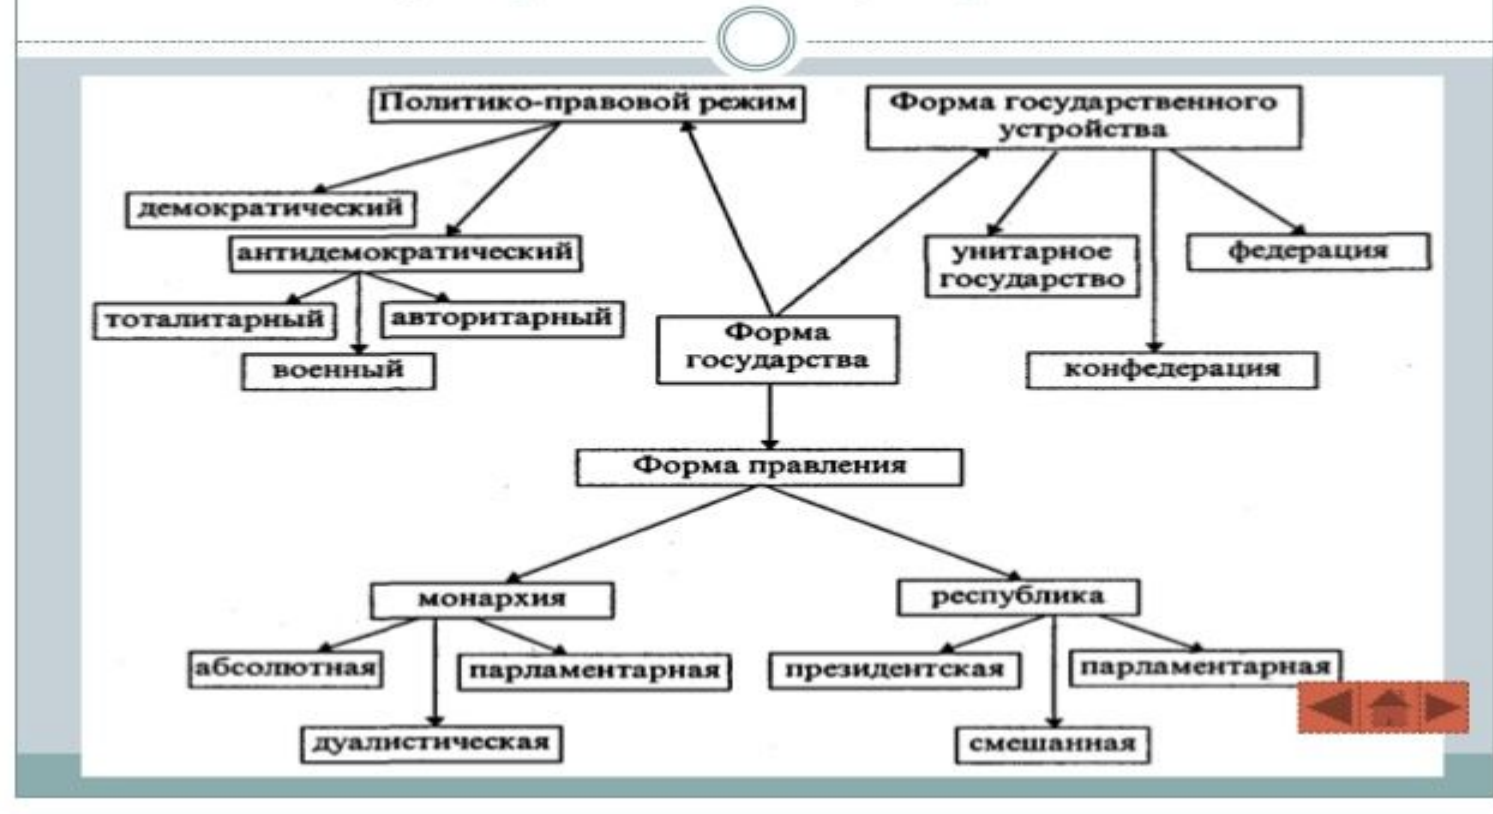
Политико-правовой режим

Форма государственного устройства

демократический

антидемократический

тоталитарный

авторитарный

военный

Форма государства

унитарное государство

федерация

конфедерация

Форма правления

монархия

республика

абсолютная

парламентарная

дуалистическая

президентская

парламентарная

смешанная